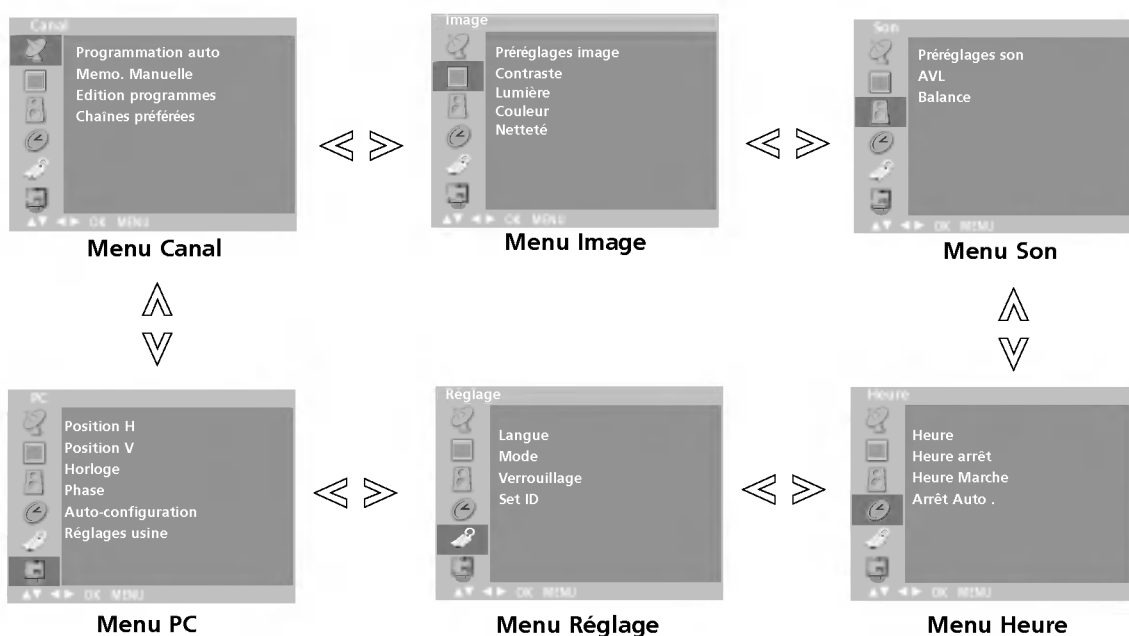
Canal
Programmation auto
Memo. Manuelle
Edition programmes
Chaînes préférées
▲▼ ◄ ► OK MENU

Menu Canal

Image
Préréglages image
Contraste
Lumière
Couleur
Netteté
▲▼ ◄ ► OK MENU

Menu Image

Son
Préréglages son
AVL
Balance
▲▼ ◄ ► OK MENU

Menu Son

PC
Position H
Position V
Horloge
Phase
Auto-configuration
Réglages usine
▲▼ ◄ ► OK MENU

Menu PC

Réglage
Langue
Mode
Verrouillage
Set ID
▲▼ ◄ ► OK MENU

Menu Réglage

Heure
Heure
Heure arrêt
Heure Marche
Arrêt Auto .
▲▼ ◄ ► OK MENU

Menu Heure